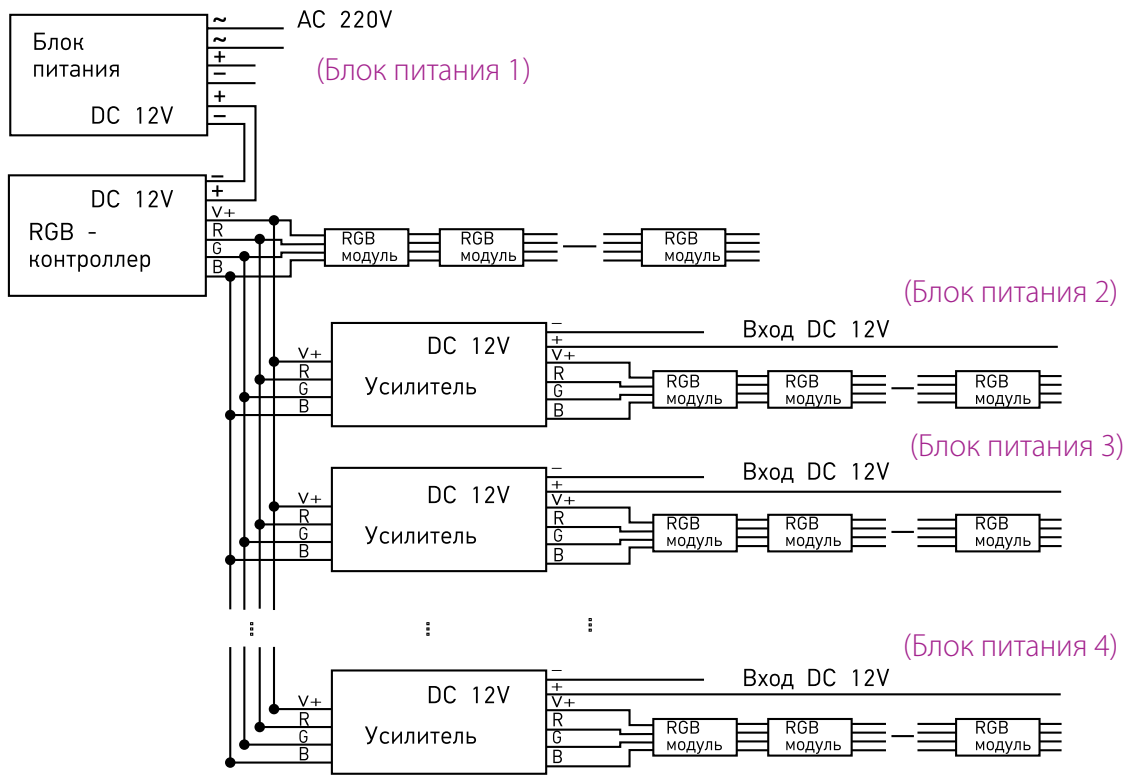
Блок питания
~
~
+
−
+
−
AC 220V
(Блок питания 1)
DC 12V

DC 12V
RGB - контроллер
−
+
V+
R
G
B
RGB модуль
RGB модуль
RGB модуль

(Блок питания 2)
DC 12V
Усилитель
V+
R
G
B
−
+
V+
R
G
B
Вход DC 12V
RGB модуль
RGB модуль
RGB модуль

(Блок питания 3)
DC 12V
Усилитель
V+
R
G
B
−
+
V+
R
G
B
Вход DC 12V
RGB модуль
RGB модуль
RGB модуль

(Блок питания 4)
DC 12V
Усилитель
V+
R
G
B
−
+
V+
R
G
B
Вход DC 12V
RGB модуль
RGB модуль
RGB модуль